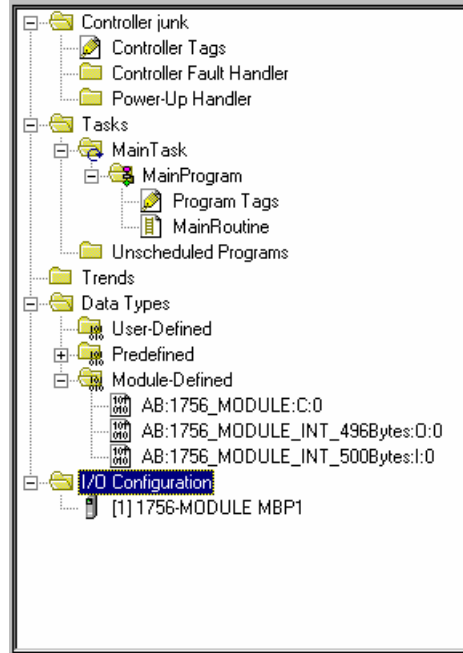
Controller junk
Controller Tags
Controller Fault Handler
Power-Up Handler
Tasks
MainTask
MainProgram
Program Tags
MainRoutine
Unscheduled Programs
Trends
Data Types
User-Defined
Predefined
Module-Defined
AB:1756_MODULE:C:0
AB:1756_MODULE_INT_496Bytes:O:0
AB:1756_MODULE_INT_500Bytes:I:0
I/O Configuration
[1] 1756-MODULE MBP1